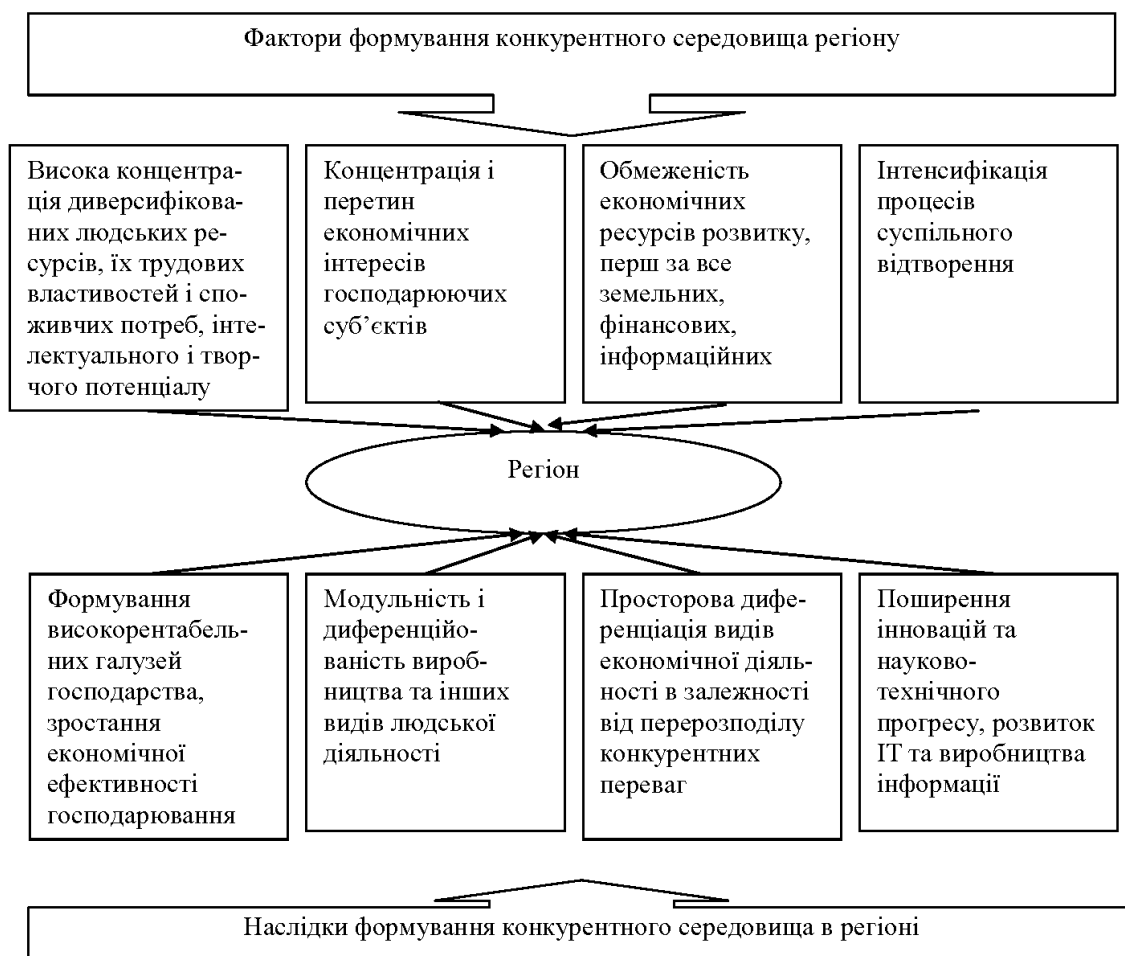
Фактори формування конкурентного середовища регіону

Висока концентрація диверсифікованих людських ресурсів, їх трудових властивостей і споживчих потреб, інтелектуального і творчого потенціалу

Концентрація і перетин економічних інтересів господарюючих суб'єктів

Обмеженість економічних ресурсів розвитку, перш за все земельних, фінансових, інформаційних

Інтенсифікація процесів суспільного відтворення

Регіон

Формування високорентабельних галузей господарства, зростання економічної ефективності господарювання

Модульність і диференційованість виробництва та інших видів людської діяльності

Просторова диференціація видів економічної діяльності в залежності від перерозподілу конкурентних переваг

Поширення інновацій та науково-технічного прогресу, розвиток IT та виробництва інформації

Наслідки формування конкурентного середовища в регіоні